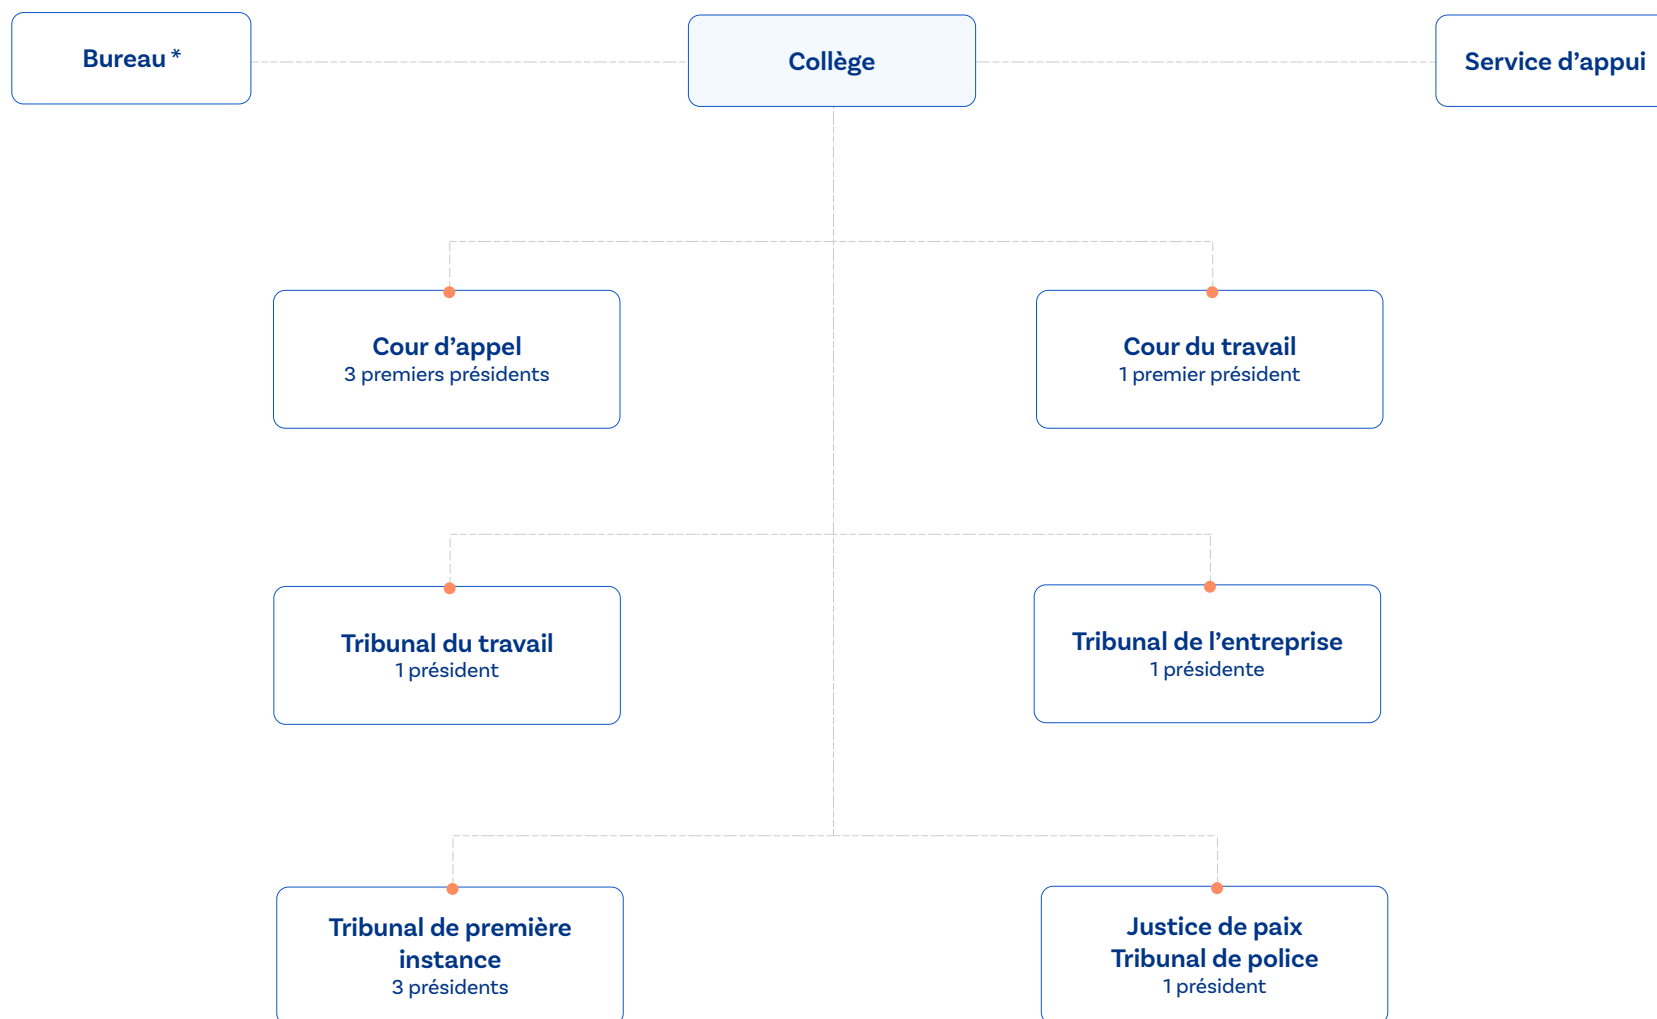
Bureau *

Collège

Service d’appui

Cour d’appel
3 premiers présidents

Cour du travail
1 premier président

Tribunal du travail
1 président

Tribunal de l’entreprise
1 présidente

Tribunal de première instance
3 présidents

Justice de paix
Tribunal de police
1 président